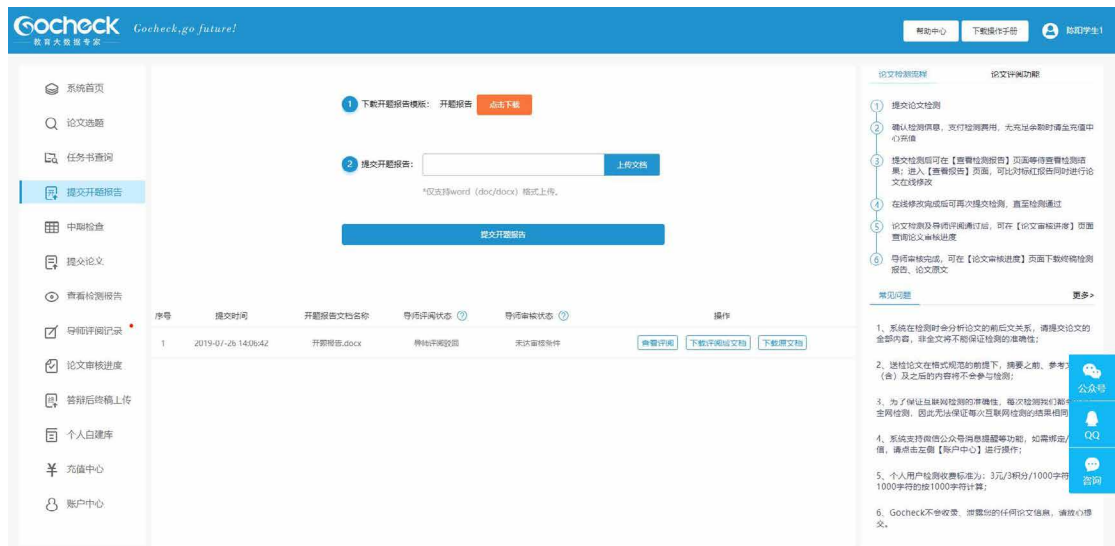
Gocheck 教育大数据专家 Gocheck,go future!

帮助中心 下载操作手册 陈阳学生1

系统首页
论文选题
任务书查阅
提交开题报告
中期检查
提交论文
查看检测报告
导师评阅记录
论文审核进度
答辩后终稿上传
个人自建库
充值中心
账户中心

1 下载开题报告模版: 开题报告 点击下载

2 提交开题报告: 上传文档

*仅支持word (doc/docx) 格式上传。

提交开题报告

| 序号 | 提交时间 | 开题报告文档名称 | 导师评阅状态 | 导师审核状态 | 操作 |
|---|---|---|---|---|---|
| 1 | 2019-07-26 14:06:42 | 开题报告.docx | 导师评阅如回 | 未达审核条件 | 查看评阅 下载评阅后文档 下载原文档 |

论文检测流程 论文评阅功能

1 提交论文检测
2 确认检测信息，支付检测费用，无充足余额时请至充值中心充值
3 提交检测后可在【查看检测报告】页面等待查看检测结果；进入【查看报告】页面，可比对标红报告同时进行论文在线修改
4 在线修改完成或后可再次提交检测，直至检测通过
5 论文检测及导师评阅通过后，可在【论文审核进度】页面查阅论文审核进度
6 导师审核完成，可在【论文审核进度】页面下载终稿检测报告、论文原文

常见问题 更多>

1、系统在检测时会分析论文的前后文关系，请提交论文的全部内容，非全文将不能保证检测的准确性；

2、送检论文在格式规范的前提下，摘要之前、参考文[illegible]（含）及之后的内容将不会参与检测；

3、为了保证互联网检测的准确性，每次检测我们都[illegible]全网检测，因此无法保证每次互联网检测的结果相同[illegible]

4、系统支持微信公众号消息提醒等功能，如需绑定/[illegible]信，请点击左侧【账户中心】进行操作；

5、个人用户检测收费标准为：3元/3积分/1000字符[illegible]1000字符的按1000字符计算；

6、Gocheck不会收录、泄露您的任何论文信息，请放心提交。

公众号 QQ 咨询